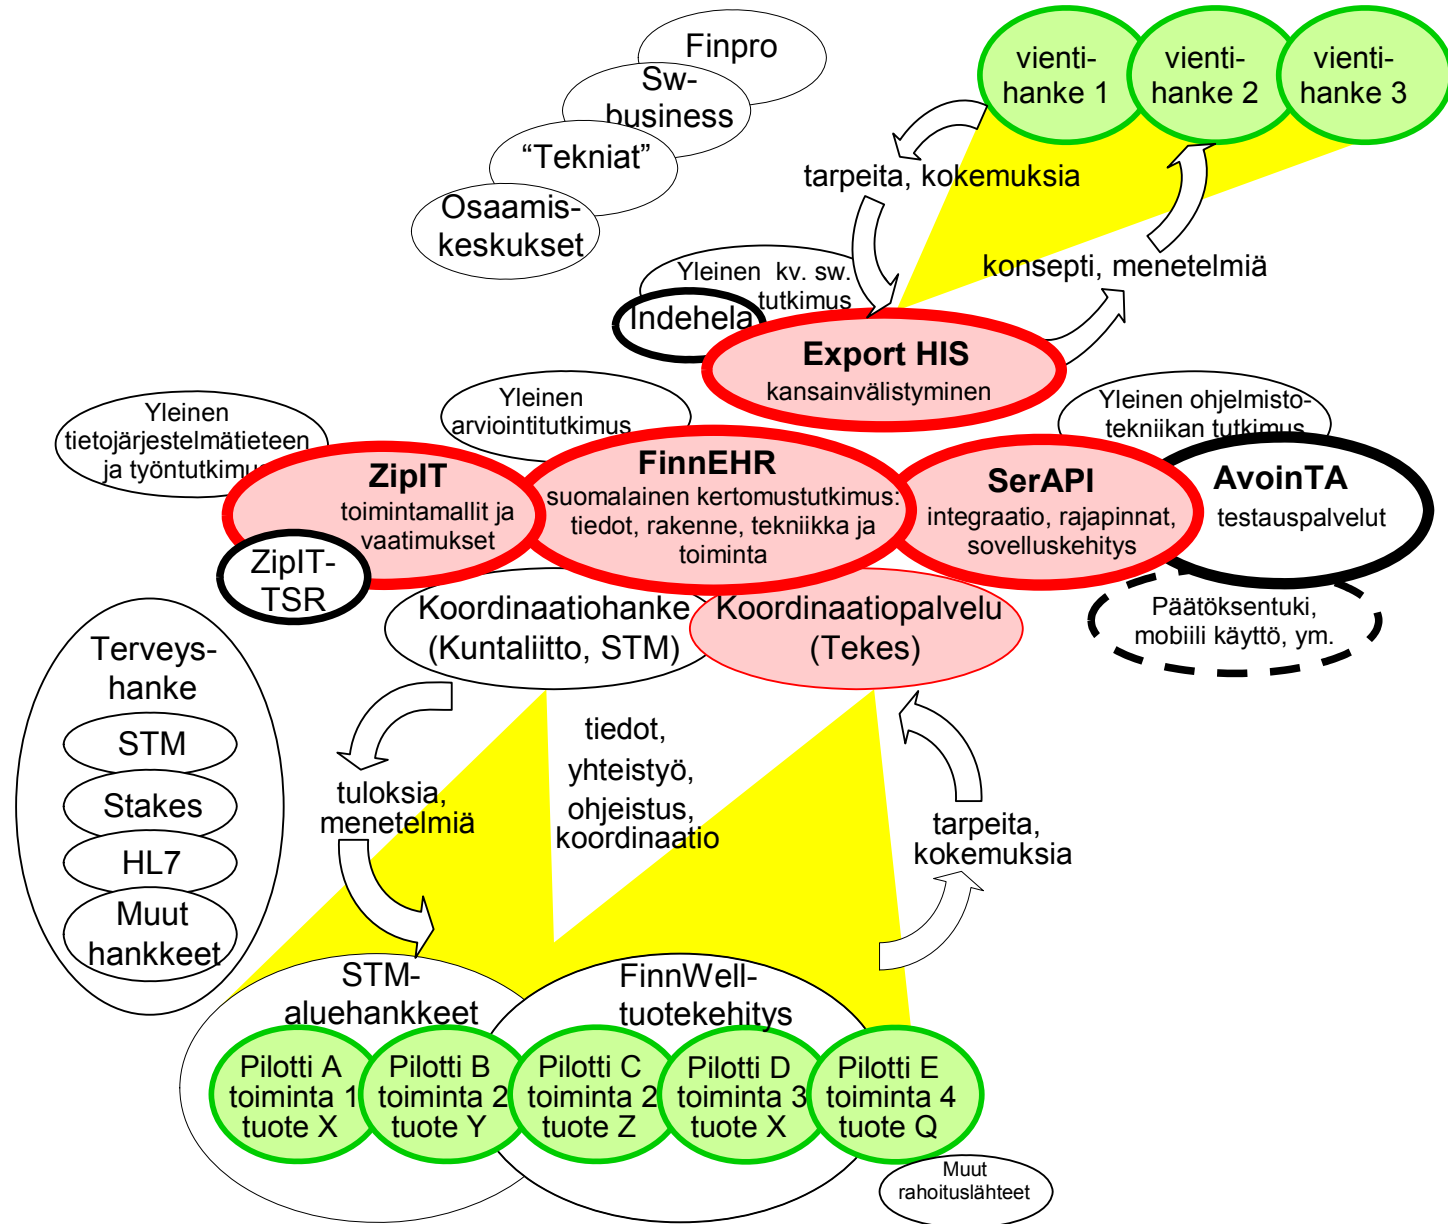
Finpro

Sw-business

“Tekniat”

Osaamiskeskukset

vientihanke 1

vientihanke 2

vientihanke 3

tarpeita, kokemuksia

konsepti, menetelmiä

Yleinen kv. sw. tutkimus

Indehela

Export HIS
kansainvälistyminen

Yleinen arviointitutkimus

Yleinen tietojärjestelmätieteen ja työntutkimu

Yleinen ohjelmistotekniikan tutkimus

ZipIT
toimintamallit ja vaatimukset

FinnEHR
suomalainen kertomustutkimus: tiedot, rakenne, tekniikka ja toiminta

SerAPI
integraatio, rajapinnat, sovelluskehitys

AvoinTA
testauspalvelut

ZipIT-TSR

Koordinaatiohanke (Kuntaliitto, STM)

Koordinaatiopalvelu (Tekes)

Päätöksentuki, mobiili käyttö, ym.

Terveyshanke

STM

Stakes

HL7

Muut hankkeet

tuloksia, menetelmiä

tiedot, yhteistyö, ohjeistus, koordinaatio

tarpeita, kokemuksia

STM-aluehankkeet

FinnWell-tuotekehitys

Pilotti A toiminta 1 tuote X

Pilotti B toiminta 2 tuote Y

Pilotti C toiminta 2 tuote Z

Pilotti D toiminta 3 tuote X

Pilotti E toiminta 4 tuote Q

Muut rahoituslähteet